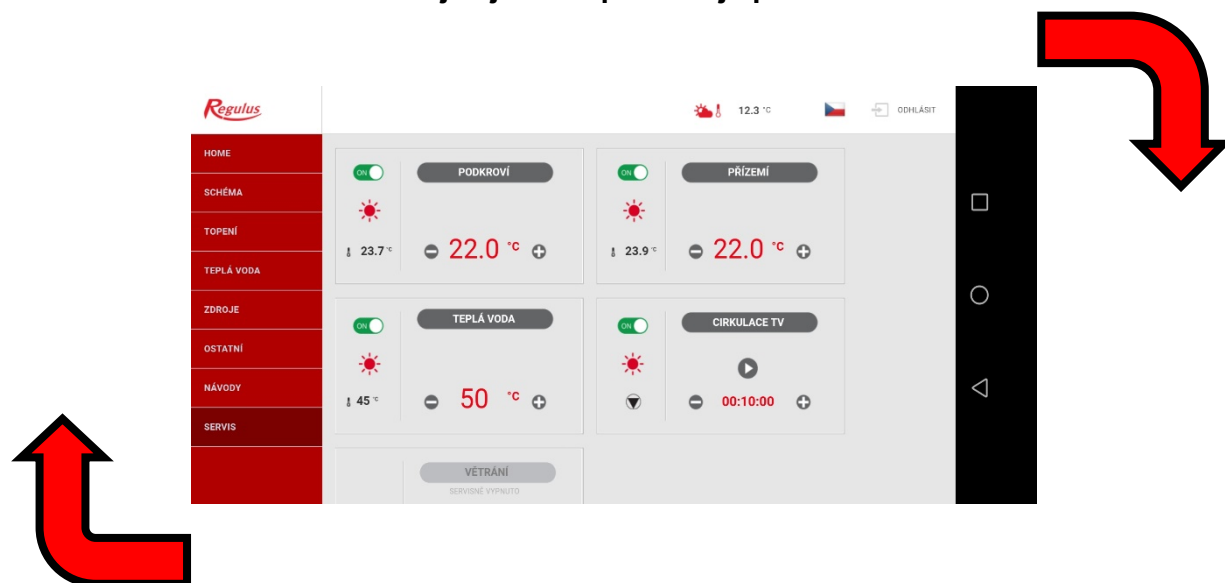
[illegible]

Regulus

12.3 °C

ODHLÁSIT

HOME
SCHÉMA
TOPENÍ
TEPLÁ VODA
ZDROJE
OSTATNÍ
NÁVODY
SERVIS

ON
PODKROVÍ
23.7 °C
22.0 °C

ON
PŘÍZEMÍ
23.9 °C
22.0 °C

ON
TEPLÁ VODA
45 °C
50 °C

ON
CIRKULACE TV
00:10:00

VĚTRÁNÍ
SERVISNĚ VYPNUTO